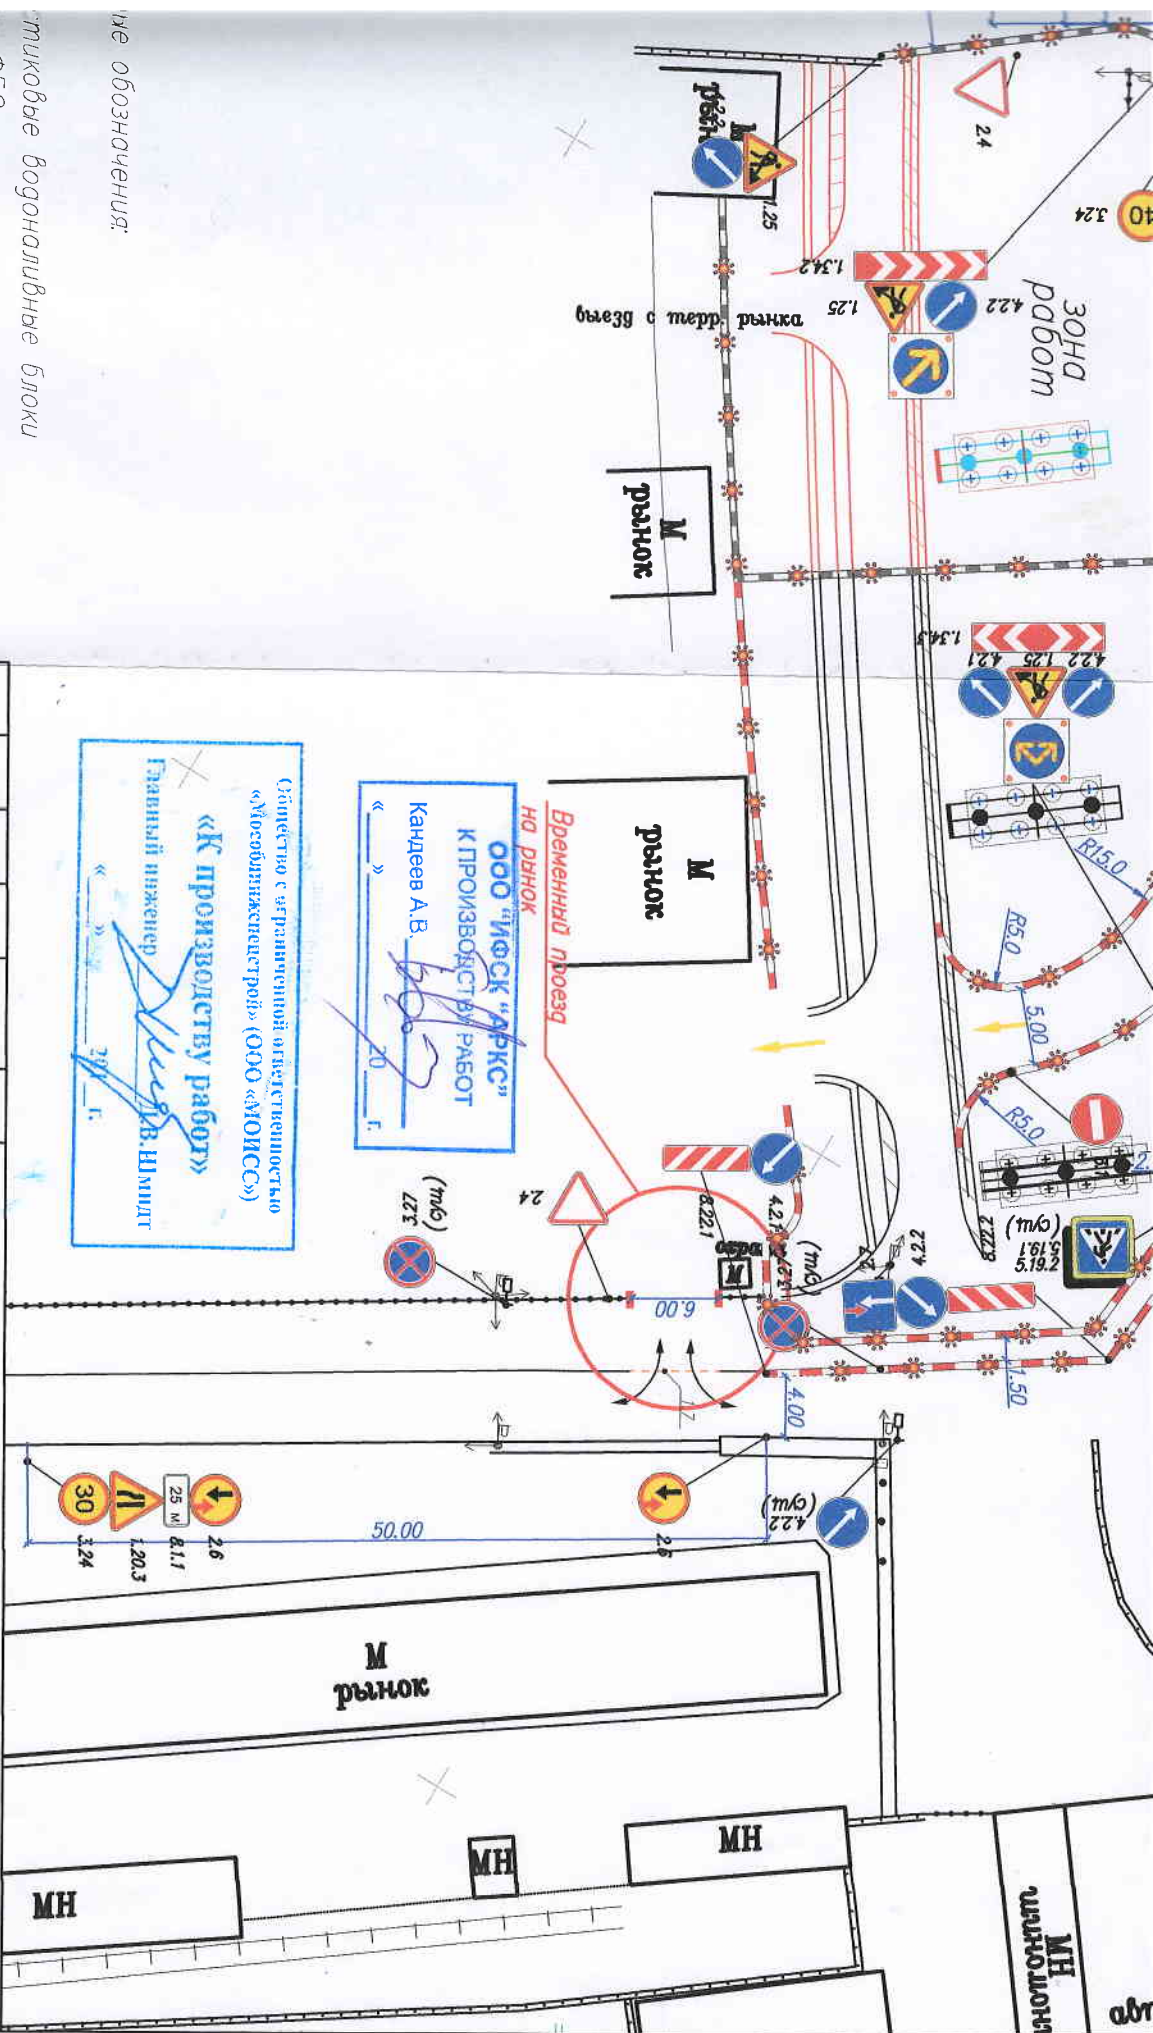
ые обозначения:
стиковые водоналивные блоки

зона работ
2.4
3.24
1.25
1.34.2
4.22
1.25
выезд с терр. рынка
рын
М
рынок
1.34.3
4.2.1
1.25
4.2.2
R15.0
R5.0
5.00
R5.0
М
рынок
Временный проезд на рынок
ООО "ИФСК "АРКС"
К ПРОИЗВОДСТВУ РАБОТ
Кандеев А.В.
« » 20 г.
Общество с ограниченной ответственностью «Мособлинжстрой» (ООО «МОИСС»)
«К производству работ»
Главный инженер В.Шмидт
« » 20 г.
2.4
8.22.1
4.2.1
4.2.2
8.22.2
5.19.1
5.19.2
(н/у)
3.27
(н/у)
6.00
1.50
4.00
4.2.2
(н/у)
2.6
50.00
2.6
8.1.1
25 м
1.20.3
3.24
30
М
рынок
МН
МН
МН
МН